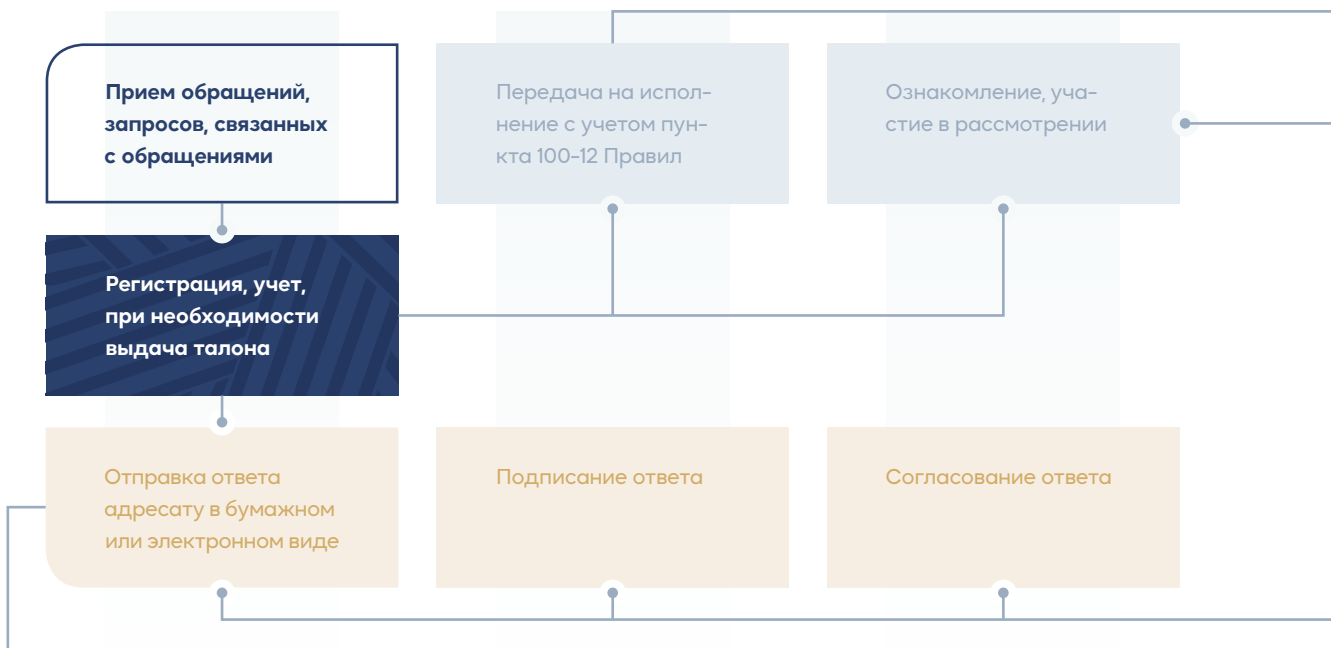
Прием обращений, запросов, связанных с обращениями

Передача на исполнение с учетом пункта 100-12 Правил

Ознакомление, участие в рассмотрении

Регистрация, учет, при необходимости выдача талона

Отправка ответа адресату в бумажном или электронном виде

Подписание ответа

Согласование ответа